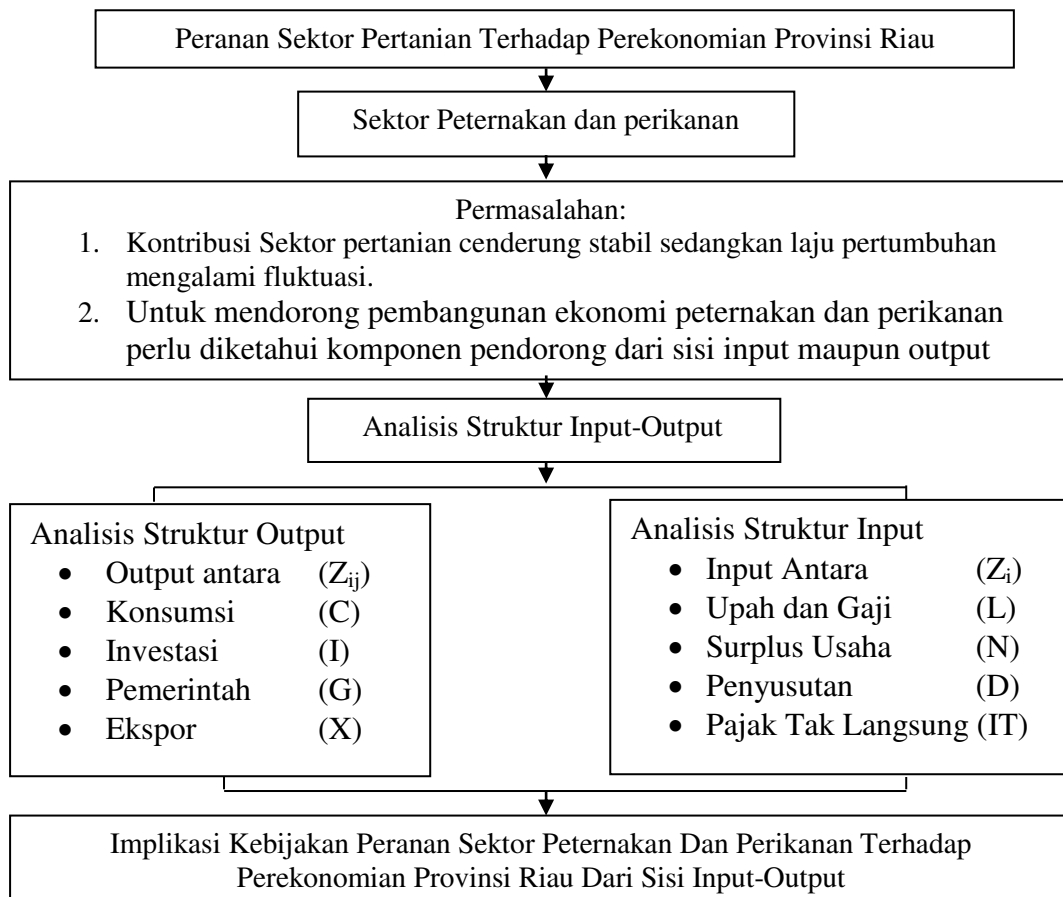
Peranan Sektor Pertanian Terhadap Perekonomian Provinsi Riau

Sektor Peternakan dan perikanan

Permasalahan:
1. Kontribusi Sektor pertanian cenderung stabil sedangkan laju pertumbuhan mengalami fluktuasi.
2. Untuk mendorong pembangunan ekonomi peternakan dan perikanan perlu diketahui komponen pendorong dari sisi input maupun output

Analisis Struktur Input-Output

Analisis Struktur Output
- Output antara ($Z_{ij}$)
- Konsumsi (C)
- Investasi (I)
- Pemerintah (G)
- Ekspor (X)

Analisis Struktur Input
- Input Antara ($Z_i$)
- Upah dan Gaji (L)
- Surplus Usaha (N)
- Penyusutan (D)
- Pajak Tak Langsung (IT)

Implikasi Kebijakan Peranan Sektor Peternakan Dan Perikanan Terhadap Perekonomian Provinsi Riau Dari Sisi Input-Output